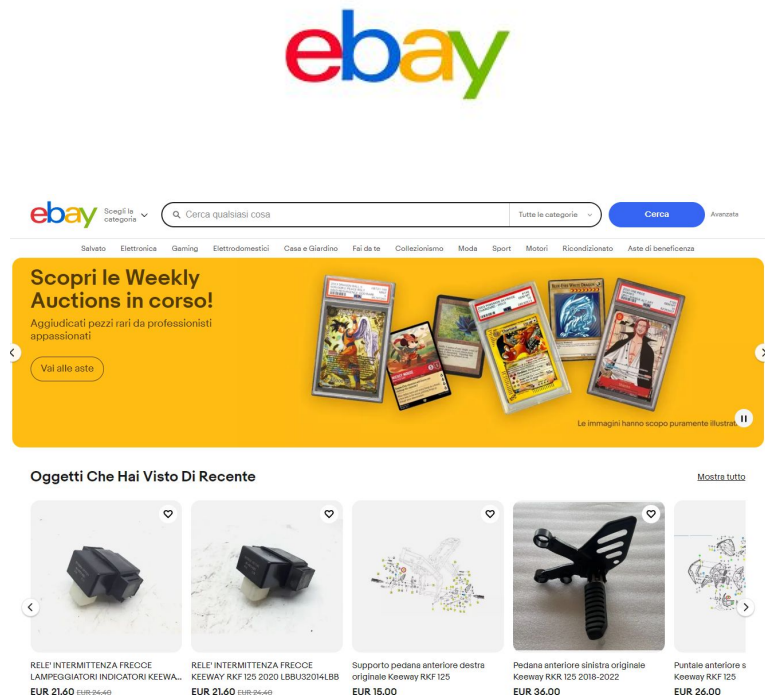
ebay

ebay Scegli la categoria

Cerca qualsiasi cosa

Tutte le categorie

Cerca

Avanzata

Salvato Elettronica Gaming Elettrodomestici Casa e Giardino Fai da te Collezionismo Moda Sport Motori Ricondizionato Aste di beneficenza

Scopri le Weekly Auctions in corso!

Aggiudicati pezzi rari da professionisti appassionati

Vai alle aste

Le immagini hanno scopo puramente illustrat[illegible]

Oggetti Che Hai Visto Di Recente

Mostra tutto

RELE' INTERMITTENZA FRECCE LAMPEGGIATORI INDICATORI KEEWA...
EUR 21,60 EUR 24,40

RELE' INTERMITTENZA FRECCE KEEWAY RKF 125 2020 LBBU32014LBB
EUR 21,60 EUR 24,40

Supporto pedana anteriore destra originale Keeway RKF 125
EUR 15,00

Pedana anteriore sinistra originale Keeway RKR 125 2018-2022
EUR 36,00

Puntale anteriore s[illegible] Keeway RKF 125
EUR 26,00